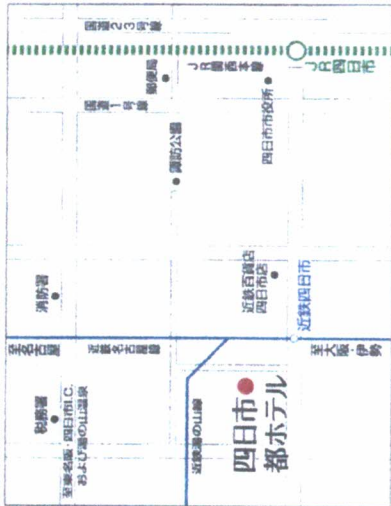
国道23号線
JR四日市
JR関西本線
郵便局
国道1号線
四日市市役所
諏訪公園
消防署
近鉄百貨店四日市店
近鉄四日市
至名古屋
近鉄名古屋線
至大阪・伊勢
税務署
至東名阪・四日市I.C.および湯の山温泉
近鉄湯の山線
四日市都ホテル